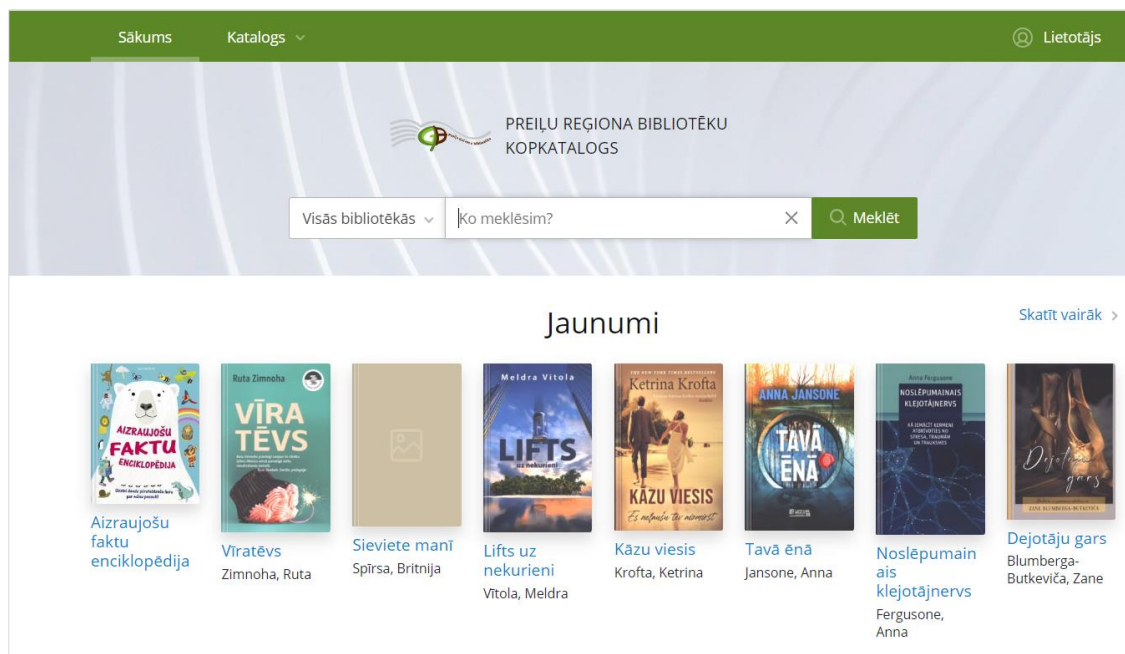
Sākums Katalogs

Lietotājs

PREIĻU REĢIONA BIBLIOTĒKU KOPKATALOGS

Visās bibliotēkās

Ko meklēsim?

Meklēt

Jaunumi

Skatīt vairāk

AIZRAUJOŠU FAKTU ENCIKLOPĒDIJA

Aizraujošu faktu enciklopēdija

Ruta Zimnoha

VĪRA TĒVS

Vīratēvs
Zimnoha, Ruta

Sieviete manī
Spīrsa, Britnija

Meldra Vītola

LIFTS uz nekurieni

Lifts uz nekurieni
Vītola, Meldra

Ketrina Krofta

KĀZU VIESIS

Kāzu viesis
Krofta, Ketrina

ANNA JANSONE

TAVĀ ĒNĀ

Tavā ēnā
Jansone, Anna

Anna Fergusone

NOSLĒPUMAINAIS KLEJOTĀJNERVS

Noslēpumainais klejotājnervs
Fergusone, Anna

ZANE BLUMBERGA-BUTKEVIČA

Dejotāju gars
Blumberga-Butkeviča, Zane